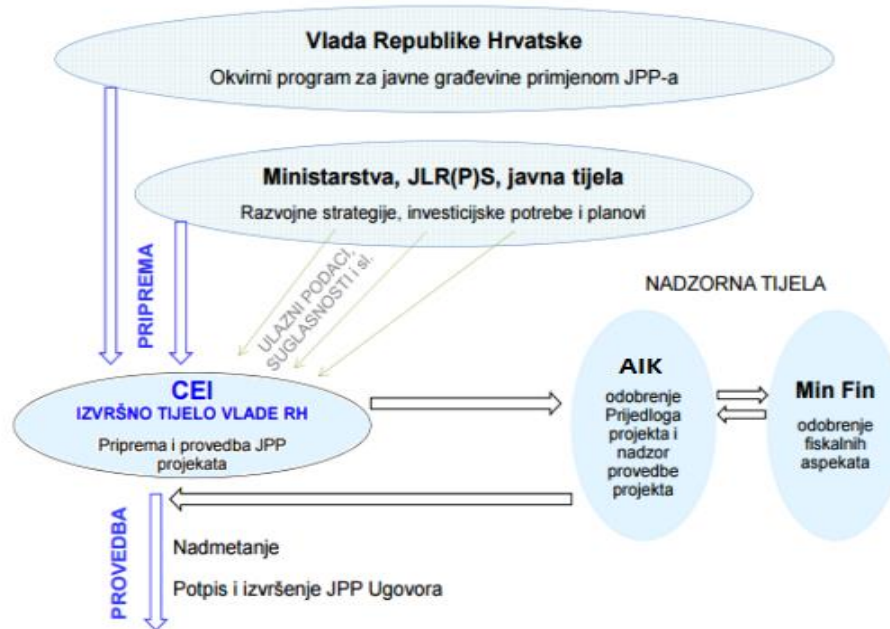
Vlada Republike Hrvatske

Okvirni program za javne građevine primjenom JPP-a

Ministarstva, JLR(P)S, javna tijela

Razvojne strategije, investicijske potrebe i planovi

PRIPREMA

ULAZNI PODACI, SUGLASNOSTI i sl.

NADZORNA TIJELA

CEI

IZVRŠNO TIJELO VLADE RH

Priprema i provedba JPP projekata

AIK

odobrenje Prijedloga projekta i nadzor provedbe projekta

Min Fin

odobrenje fiskalnih aspekata

PROVEDBA

Nadmetanje

Potpis i izvršenje JPP Ugovora